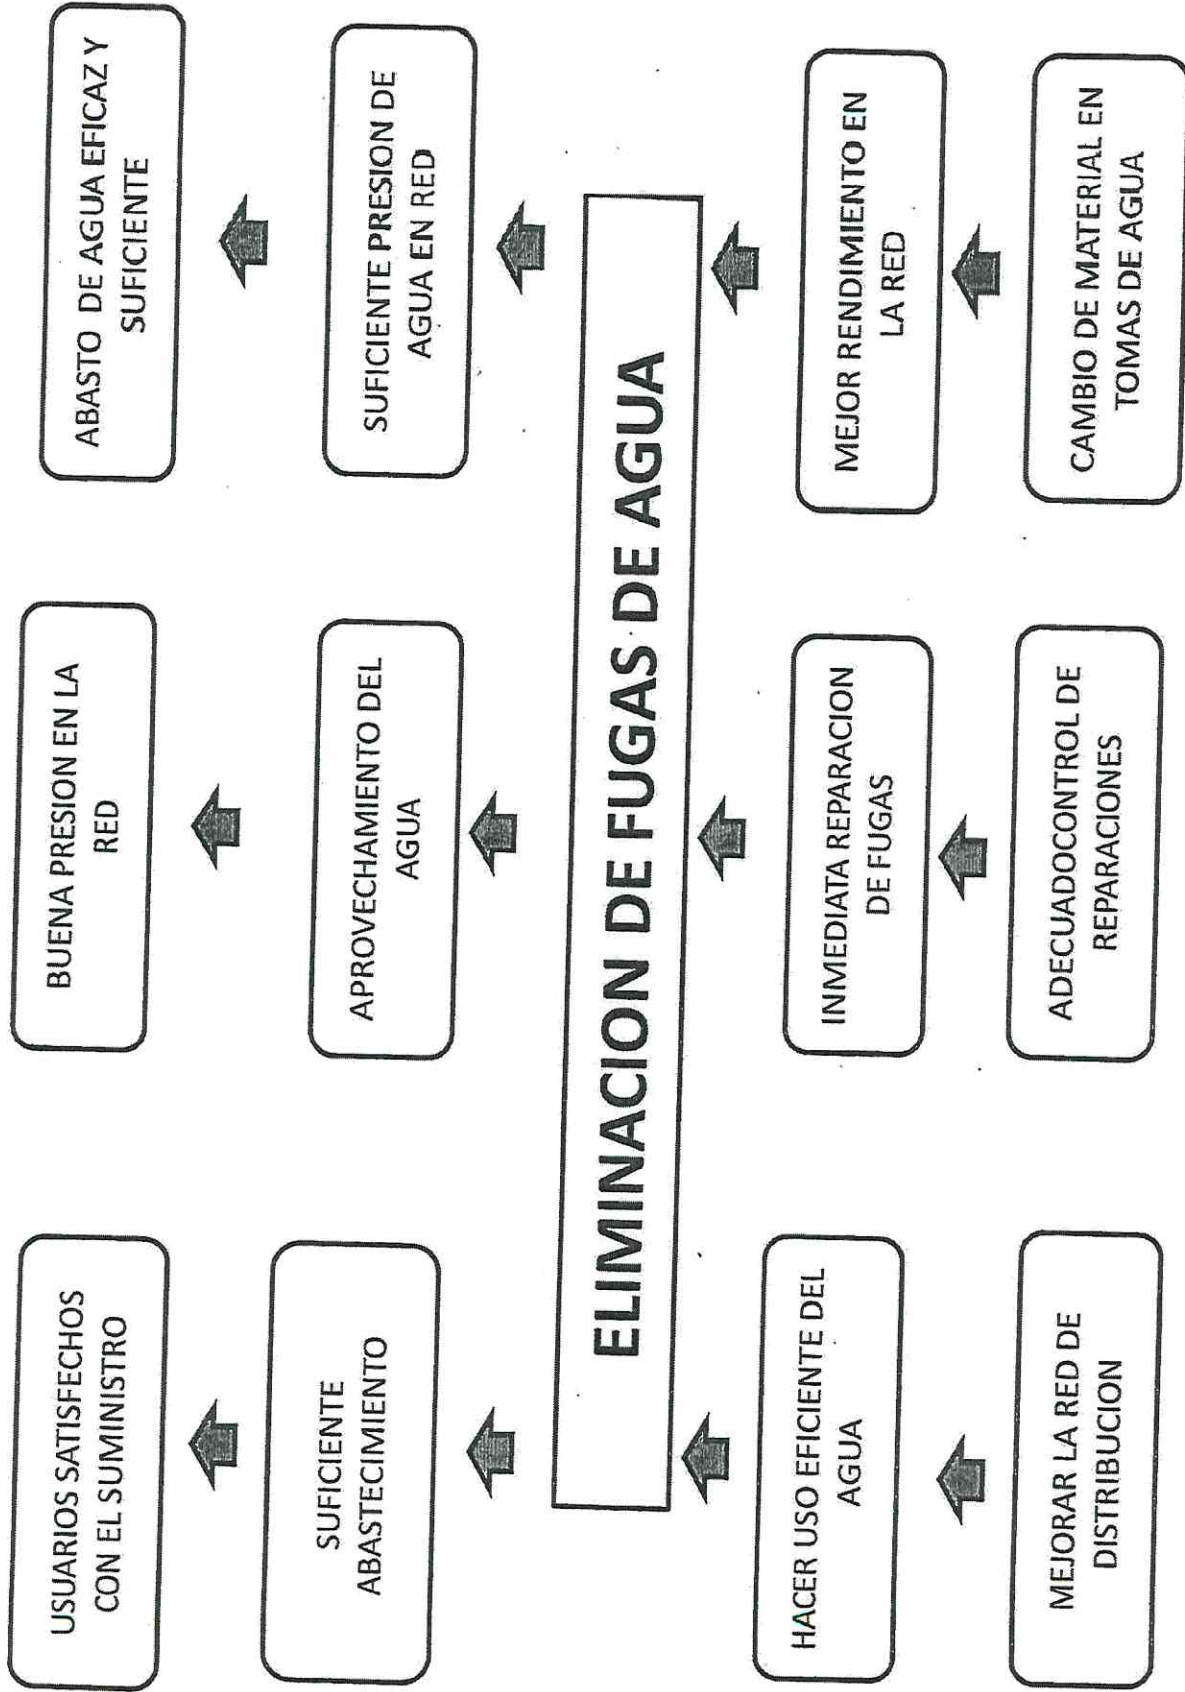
USUARIOS SATISFECHOS CON EL SUMINISTRO

BUENA PRESION EN LA RED

ABASTO DE AGUA EFICAZ Y SUFICIENTE

SUFICIENTE ABASTECIMIENTO

APROVECHAMIENTO DEL AGUA

SUFICIENTE PRESION DE AGUA EN RED

ELIMINACION DE FUGAS DE AGUA

HACER USO EFICIENTE DEL AGUA

INMEDIATA REPARACION DE FUGAS

MEJOR RENDIMIENTO EN LA RED

MEJORAR LA RED DE DISTRIBUCION

ADECUADOCONTROL DE REPARACIONES

CAMBIO DE MATERIAL EN TOMAS DE AGUA